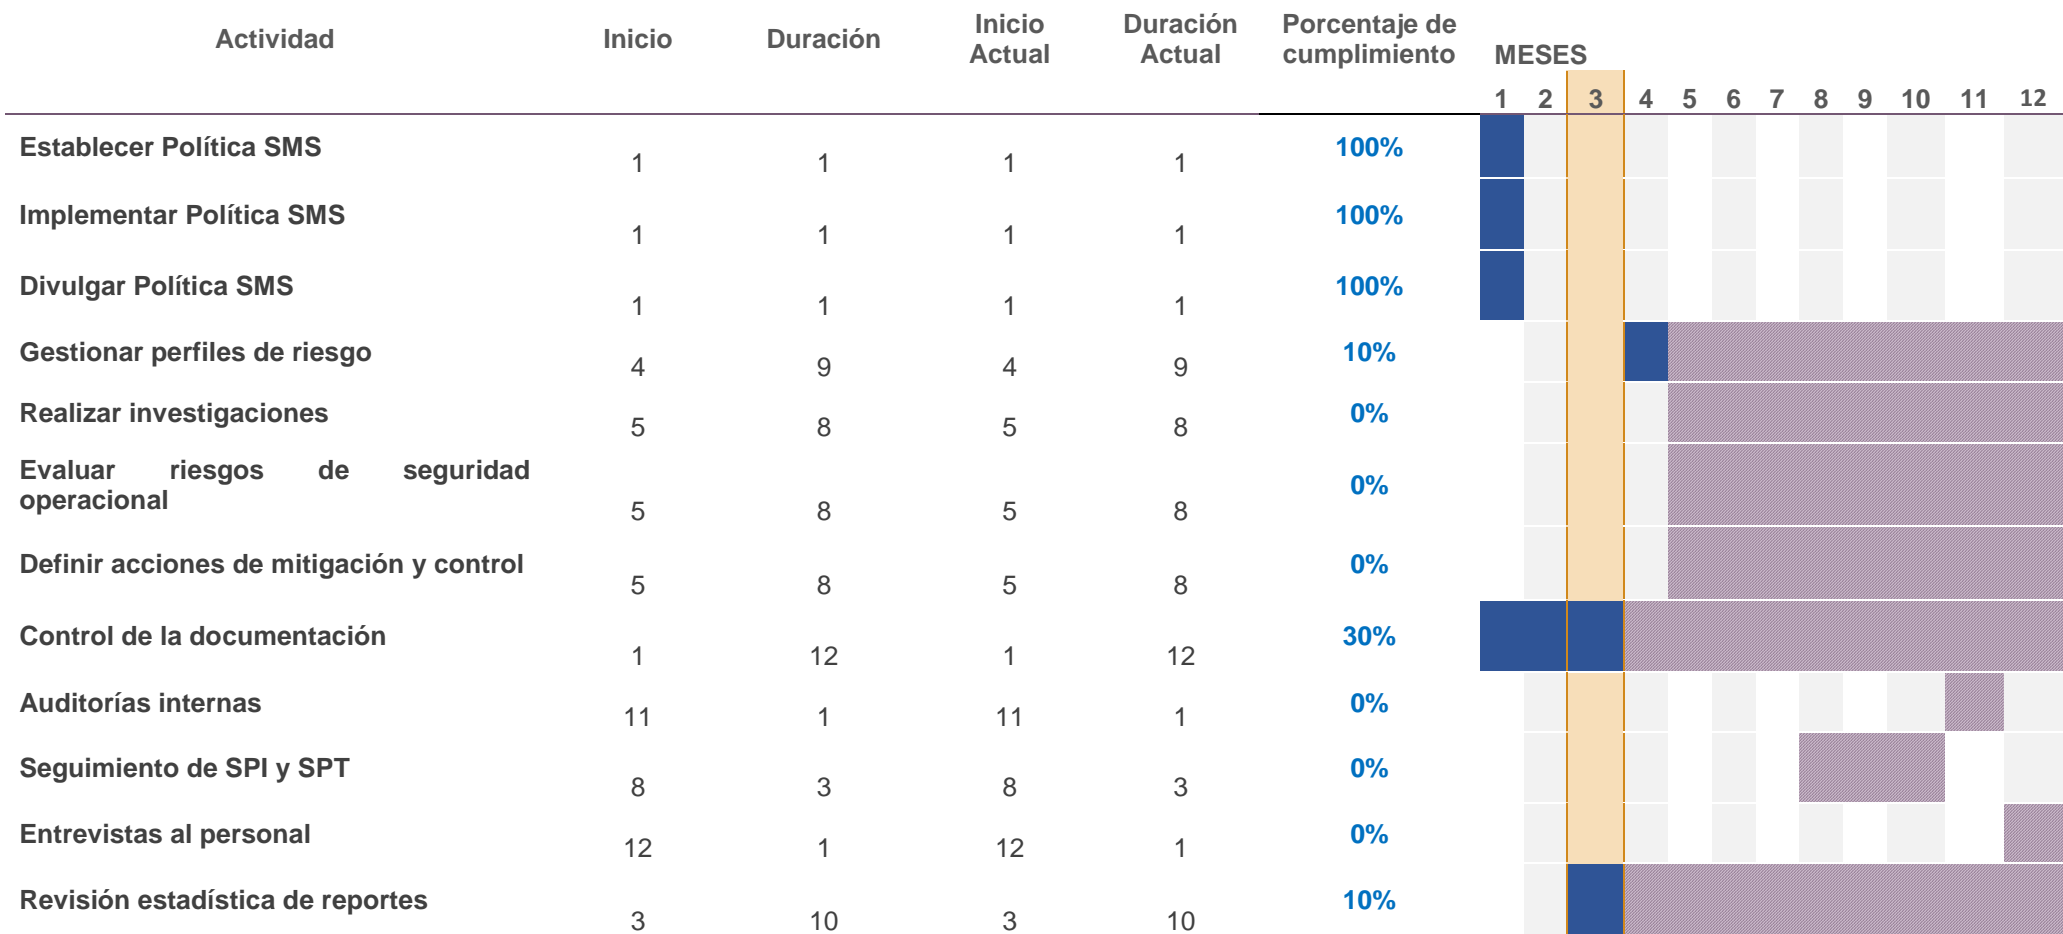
| Actividad | Inicio | Duración | Inicio Actual | Duración Actual | Porcentaje de cumplimiento | MESES 1 | 2 | 3 | 4 | 5 | 6 | 7 | 8 | 9 | 10 | 11 | 12 |
|---|---|---|---|---|---|---|---|---|---|---|---|---|---|---|---|---|---|
| Establecer Política SMS | 1 | 1 | 1 | 1 | 100% | | | | | | | | | | | | |
| Implementar Política SMS | 1 | 1 | 1 | 1 | 100% | | | | | | | | | | | | |
| Divulgar Política SMS | 1 | 1 | 1 | 1 | 100% | | | | | | | | | | | | |
| Gestionar perfiles de riesgo | 4 | 9 | 4 | 9 | 10% | | | | | | | | | | | | |
| Realizar investigaciones | 5 | 8 | 5 | 8 | 0% | | | | | | | | | | | | |
| Evaluar riesgos de seguridad operacional | 5 | 8 | 5 | 8 | 0% | | | | | | | | | | | | |
| Definir acciones de mitigación y control | 5 | 8 | 5 | 8 | 0% | | | | | | | | | | | | |
| Control de la documentación | 1 | 12 | 1 | 12 | 30% | | | | | | | | | | | | |
| Auditorías internas | 11 | 1 | 11 | 1 | 0% | | | | | | | | | | | | |
| Seguimiento de SPI y SPT | 8 | 3 | 8 | 3 | 0% | | | | | | | | | | | | |
| Entrevistas al personal | 12 | 1 | 12 | 1 | 0% | | | | | | | | | | | | |
| Revisión estadística de reportes | 3 | 10 | 3 | 10 | 10% | | | | | | | | | | | | |